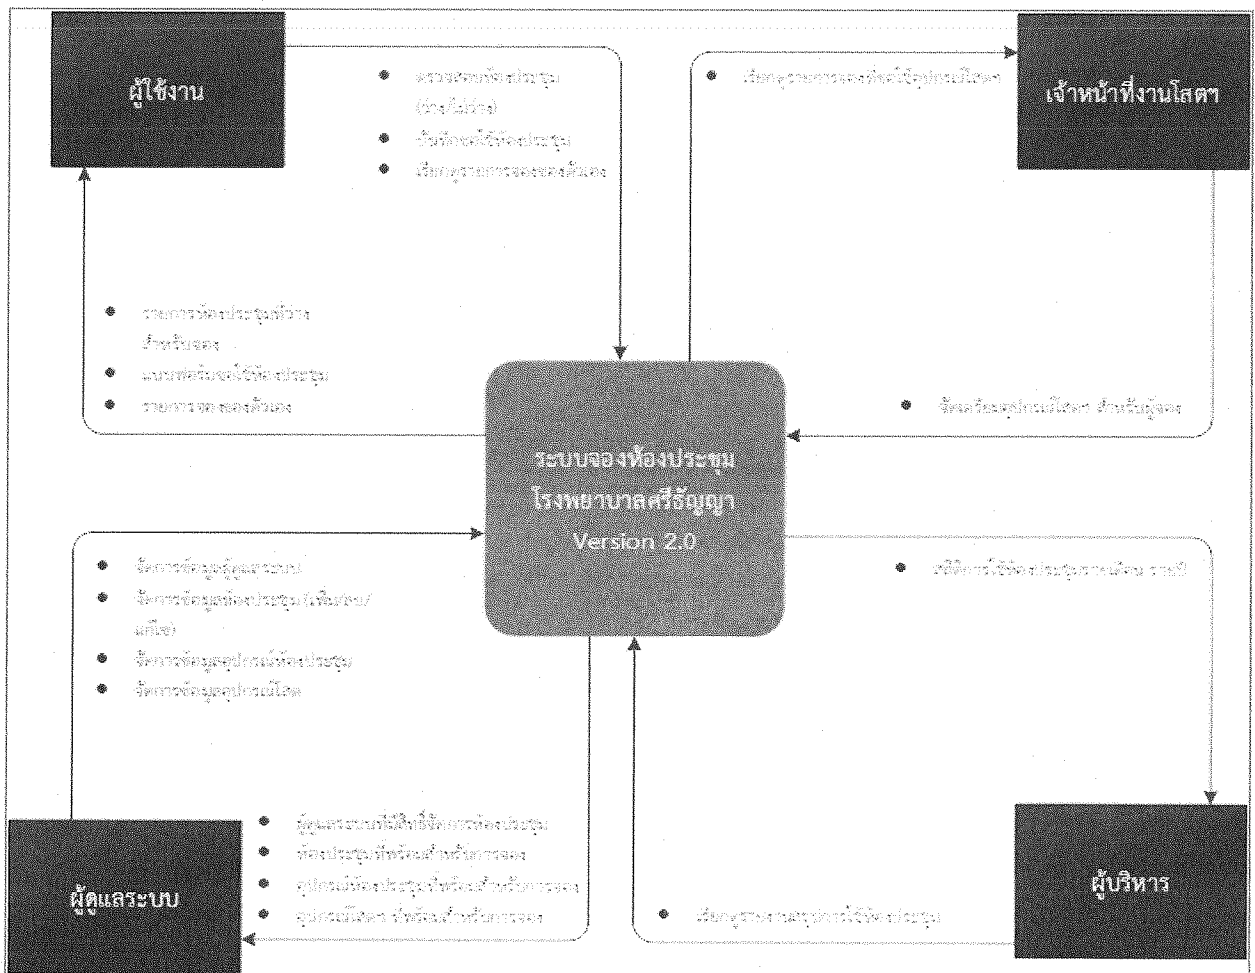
ผู้ใช้งาน

เจ้าหน้าที่งานโสตฯ

• ตรวจสอบห้องประชุม (ว่าง/ไม่ว่าง)
• บันทึกขอใช้ห้องประชุม
• เรียกดูรายการจองของตนเอง

• เรียกดูรายการจองขอใช้อุปกรณ์โสตฯ

• รายการห้องประชุมที่ว่างสำหรับจอง
• แบบฟอร์มขอใช้ห้องประชุม
• รายการจองของตนเอง

• จัดเตรียมอุปกรณ์โสตฯ สำหรับผู้จอง

ระบบจองห้องประชุม โรงพยาบาลศรีธัญญา Version 2.0

• จัดการข้อมูลผู้ดูแลระบบ
• จัดการข้อมูลห้องประชุม (เพิ่ม/ลบ/แก้ไข)
• จัดการข้อมูลอุปกรณ์ห้องประชุม
• จัดการข้อมูลอุปกรณ์โสต

• สถิติการใช้ห้องประชุมรายเดือน รายปี

• ผู้ดูแลระบบที่มีสิทธิ์จัดการห้องประชุม
• ห้องประชุมที่พร้อมสำหรับการจอง
• อุปกรณ์ห้องประชุมที่พร้อมสำหรับการจอง
• อุปกรณ์โสตฯ ที่พร้อมสำหรับการจอง

• เรียกดูรายงานสรุปการใช้ห้องประชุม

ผู้ดูแลระบบ

ผู้บริหาร